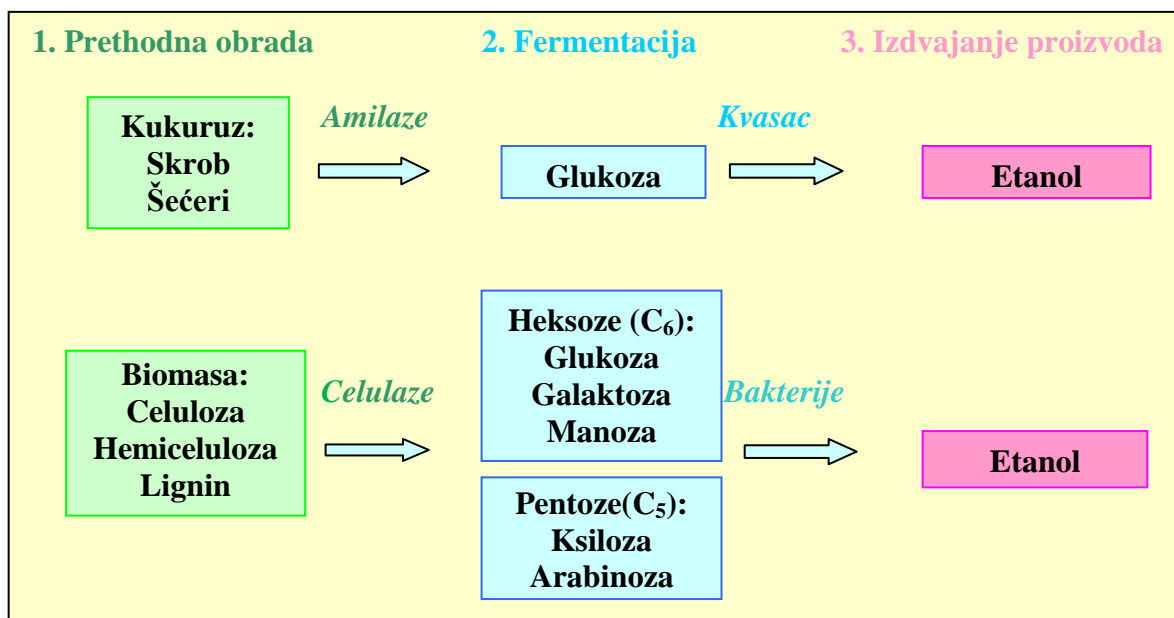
1. Prethodna obrada

2. Fermentacija

3. Izdvajanje proizvoda

Kukuruz:
Skrob
Šećeri

Amilaze

Glukoza

Kvasac

Etanol

Biomasa:
Celuloza
Hemiceluloza
Lignin

Celulaze

Heksoze ($C_6$):
Glukoza
Galaktoza
Manoza

Pentoze($C_5$):
Ksiloza
Arabinoza

Bakterije

Etanol